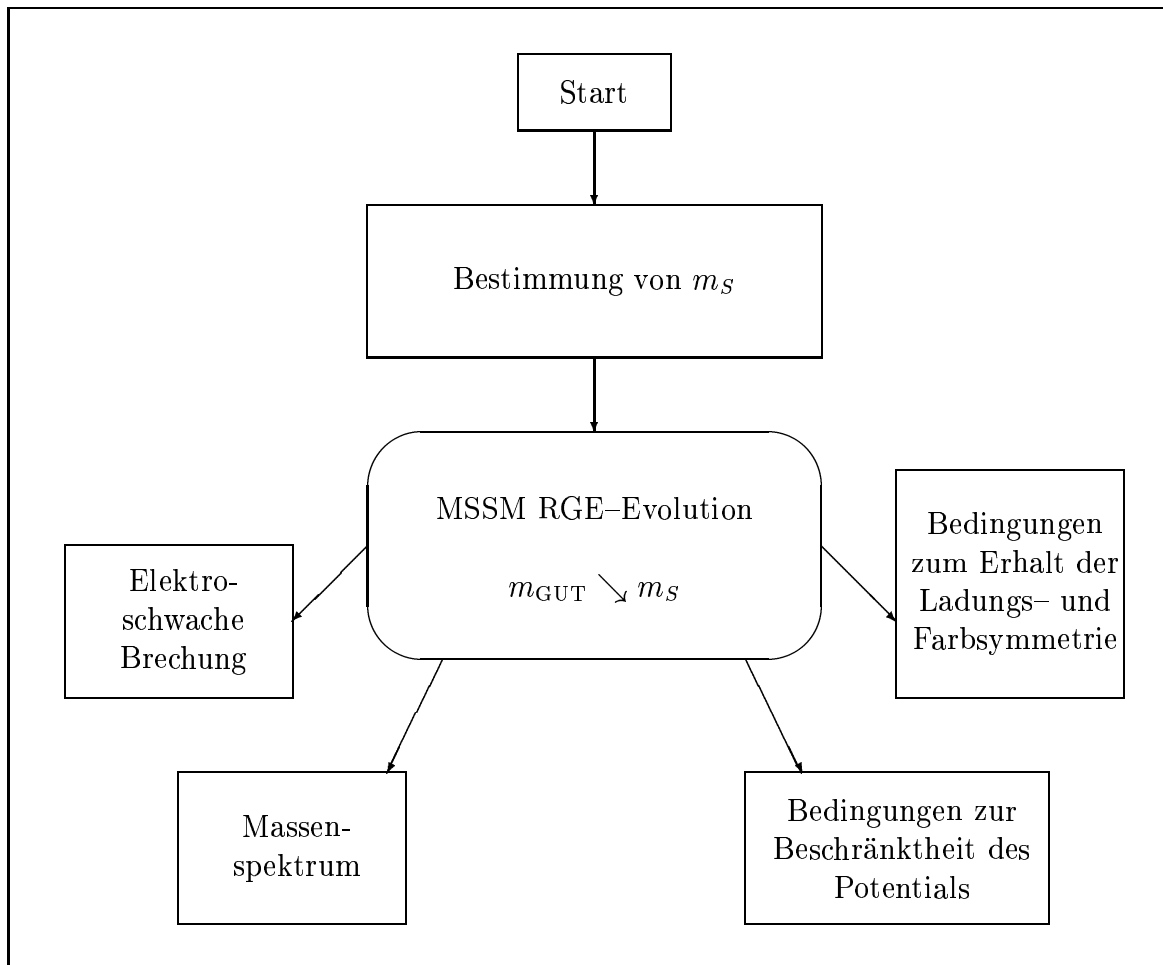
Start

Bestimmung von $m_S$

MSSM RGE–Evolution

$m_{\mathrm{GUT}} \searrow m_S$

Elektroschwache Brechung

Bedingungen zum Erhalt der Ladungs– und Farbsymmetrie

Massenspektrum

Bedingungen zur Beschränktheit des Potentials